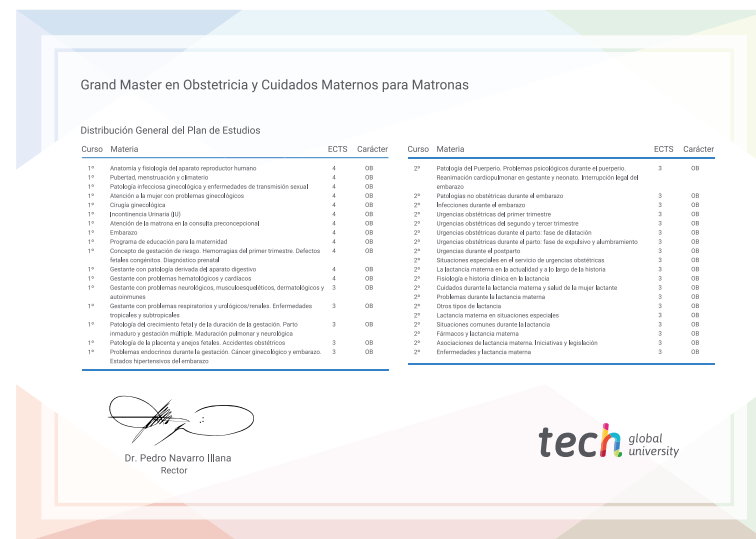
Grand Master en Obstetricia y Cuidados Maternos para Matronas

Distribución General del Plan de Estudios

| Curso | Materia | ECTS | Carácter |
|---|---|---|---|
| 1º | Anatomía y fisiología del aparato reproductor humano | 4 | OB |
| 1º | Pubertad, menstruación y climaterio | 4 | OB |
| 1º | Patología infecciosa ginecológica y enfermedades de transmisión sexual | 4 | OB |
| 1º | Atención a la mujer con problemas ginecológicos | 4 | OB |
| 1º | Cirugía ginecológica | 4 | OB |
| 1º | Incontinencia Urinaria (IU) | 4 | OB |
| 1º | Atención de la matrona en la consulta preconcepcional | 4 | OB |
| 1º | Embarazo | 4 | OB |
| 1º | Programa de educación para la maternidad | 4 | OB |
| 1º | Concepto de gestación de riesgo. Hemorragias del primer trimestre. Defectos fetales congénitos. Diagnóstico prenatal | 4 | OB |
| 1º | Gestante con patología derivada del aparato digestivo | 4 | OB |
| 1º | Gestante con problemas hematológicos y cardíacos | 4 | OB |
| 1º | Gestante con problemas neurológicos, musculoesqueléticos, dermatológicos y autoinmunes | 3 | OB |
| 1º | Gestante con problemas respiratorios y urológicos/renales. Enfermedades tropicales y subtropicales | 3 | OB |
| 1º | Patología del crecimiento fetal y de la duración de la gestación. Parto inmaduro y gestación múltiple. Maduración pulmonar y neurológica | 3 | OB |
| 1º | Patología de la placenta y anejos fetales. Accidentes obstétricos | 3 | OB |
| 1º | Problemas endocrinos durante la gestación. Cáncer ginecológico y embarazo. Estados hipertensivos del embarazo | 3 | OB |

| Curso | Materia | ECTS | Carácter |
|---|---|---|---|
| 2º | Patología del Puerperio. Problemas psicológicos durante el puerperio. Reanimación cardiopulmonar en gestante y neonato. Interrupción legal del embarazo | 3 | OB |
| 2º | Patologías no obstétricas durante el embarazo | 3 | OB |
| 2º | Infecciones durante el embarazo | 3 | OB |
| 2º | Urgencias obstétricas del primer trimestre | 3 | OB |
| 2º | Urgencias obstétricas del segundo y tercer trimestre | 3 | OB |
| 2º | Urgencias obstétricas durante el parto: fase de dilatación | 3 | OB |
| 2º | Urgencias obstétricas durante el parto: fase de expulsivo y alumbramiento | 3 | OB |
| 2º | Urgencias durante el postparto | 3 | OB |
| 2º | Situaciones especiales en el servicio de urgencias obstétricas | 3 | OB |
| 2º | La lactancia materna en la actualidad y a lo largo de la historia | 3 | OB |
| 2º | Fisiología e historia clínica en la lactancia | 3 | OB |
| 2º | Cuidados durante la lactancia materna y salud de la mujer lactante | 3 | OB |
| 2º | Problemas durante la lactancia materna | 3 | OB |
| 2º | Otros tipos de lactancia | 3 | OB |
| 2º | Lactancia materna en situaciones especiales | 3 | OB |
| 2º | Situaciones comunes durante la lactancia | 3 | OB |
| 2º | Fármacos y lactancia materna | 3 | OB |
| 2º | Asociaciones de lactancia materna. Iniciativas y legislación | 3 | OB |
| 2º | Enfermedades y lactancia materna | 3 | OB |

Dr. Pedro Navarro Illana
Rector

tech global university